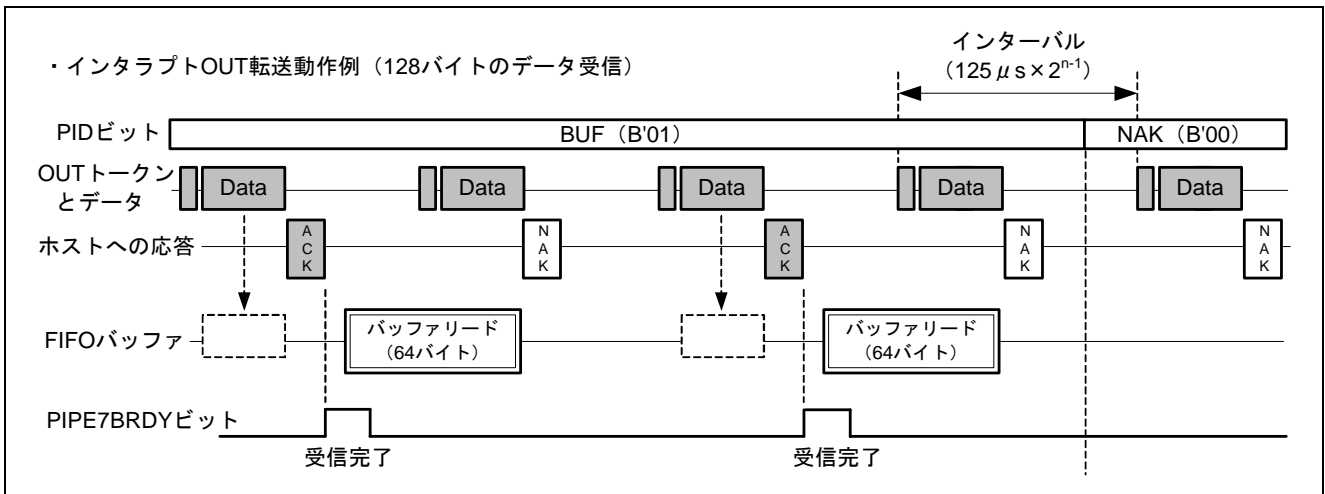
・インタラプトOUT転送動作例（128バイトのデータ受信）

インターバル
（$125\mu s \times 2^{n-1}$）

PIDビット
BUF（B'01）
NAK（B'00）

OUTトークンとデータ
Data
Data
Data
Data
Data

ホストへの応答
ACK
NAK
ACK
NAK
NAK

FIFOバッファ
バッファリード（64バイト）
バッファリード（64バイト）

PIPE7BRDYビット
受信完了
受信完了